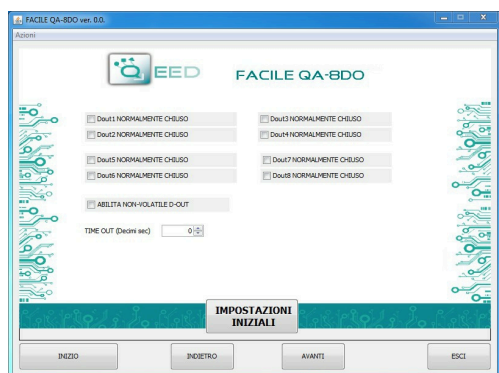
FACILE QA-8DO ver. 0.0.

Azioni

QEED

FACILE QA-8DO

Dout1 NORMALMENTE CHIUSO

Dout3 NORMALMENTE CHIUSO

Dout2 NORMALMENTE CHIUSO

Dout4 NORMALMENTE CHIUSO

Dout5 NORMALMENTE CHIUSO

Dout7 NORMALMENTE CHIUSO

Dout6 NORMALMENTE CHIUSO

Dout8 NORMALMENTE CHIUSO

ABILITA NON-VOLATILE D-OUT

TIME OUT (Decimi sec) 0

IMPOSTAZIONI INIZIALI

INIZIO

INDIETRO

AVANTI

ESCI